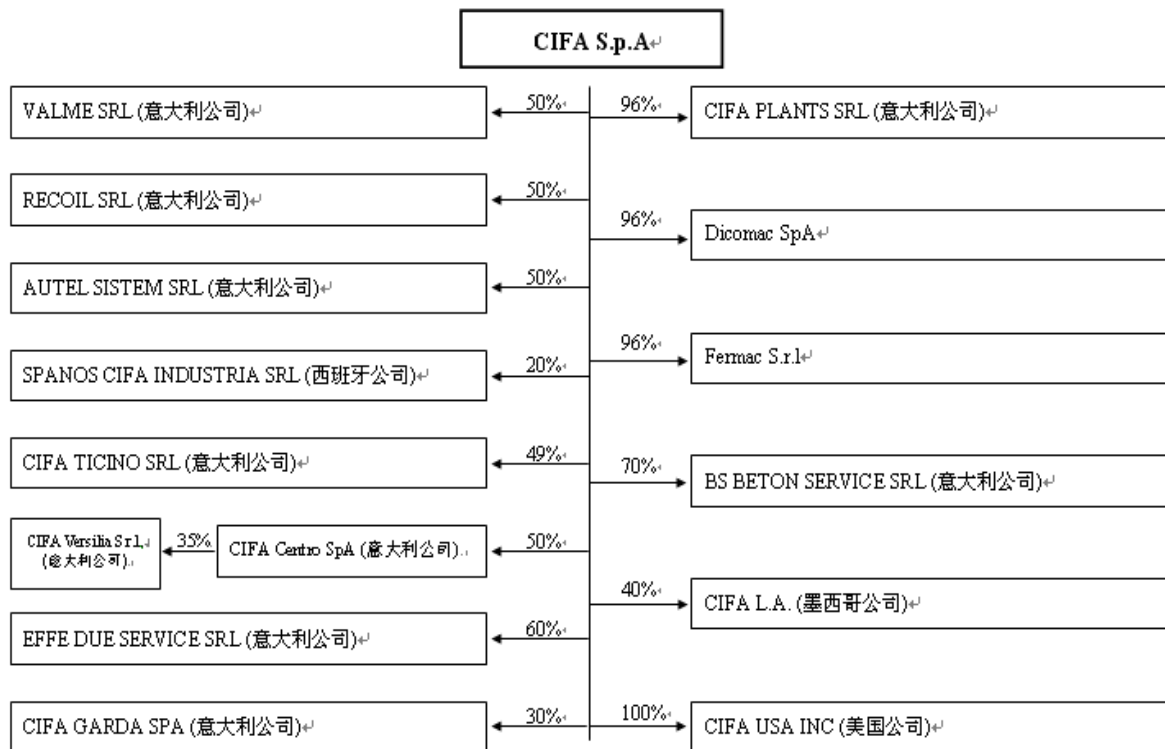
CIFA S.p.A

50%
VALME SRL (意大利公司)

96%
CIFA PLANTS SRL (意大利公司)

50%
RECOIL SRL (意大利公司)

96%
Dicomac SpA

50%
AUTEL SISTEM SRL (意大利公司)

96%
Fermac S.r.l

20%
SPANOS CIFA INDUSTRIA SRL (西班牙公司)

49%
CIFA TICINO SRL (意大利公司)

70%
BS BETON SERVICE SRL (意大利公司)

50%
CIFA Centro SpA (意大利公司).

35%
CIFA Versilia S.r.l. (意大利公司).

40%
CIFA L.A. (墨西哥公司)

60%
EFFE DUE SERVICE SRL (意大利公司)

30%
CIFA GARDA SPA (意大利公司)

100%
CIFA USA INC (美国公司)